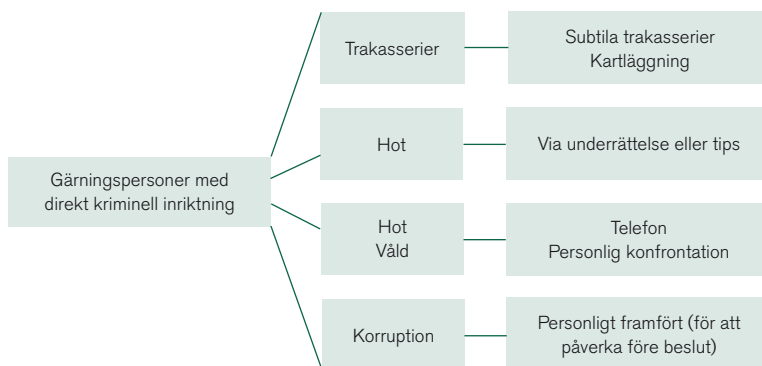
Gärningspersoner med direkt kriminell inriktning

Trakasserier

Subtila trakasserier
Kartläggning

Hot

Via underrättelse eller tips

Hot
Våld

Telefon
Personlig konfrontation

Korruption

Personligt framfört (för att påverka före beslut)